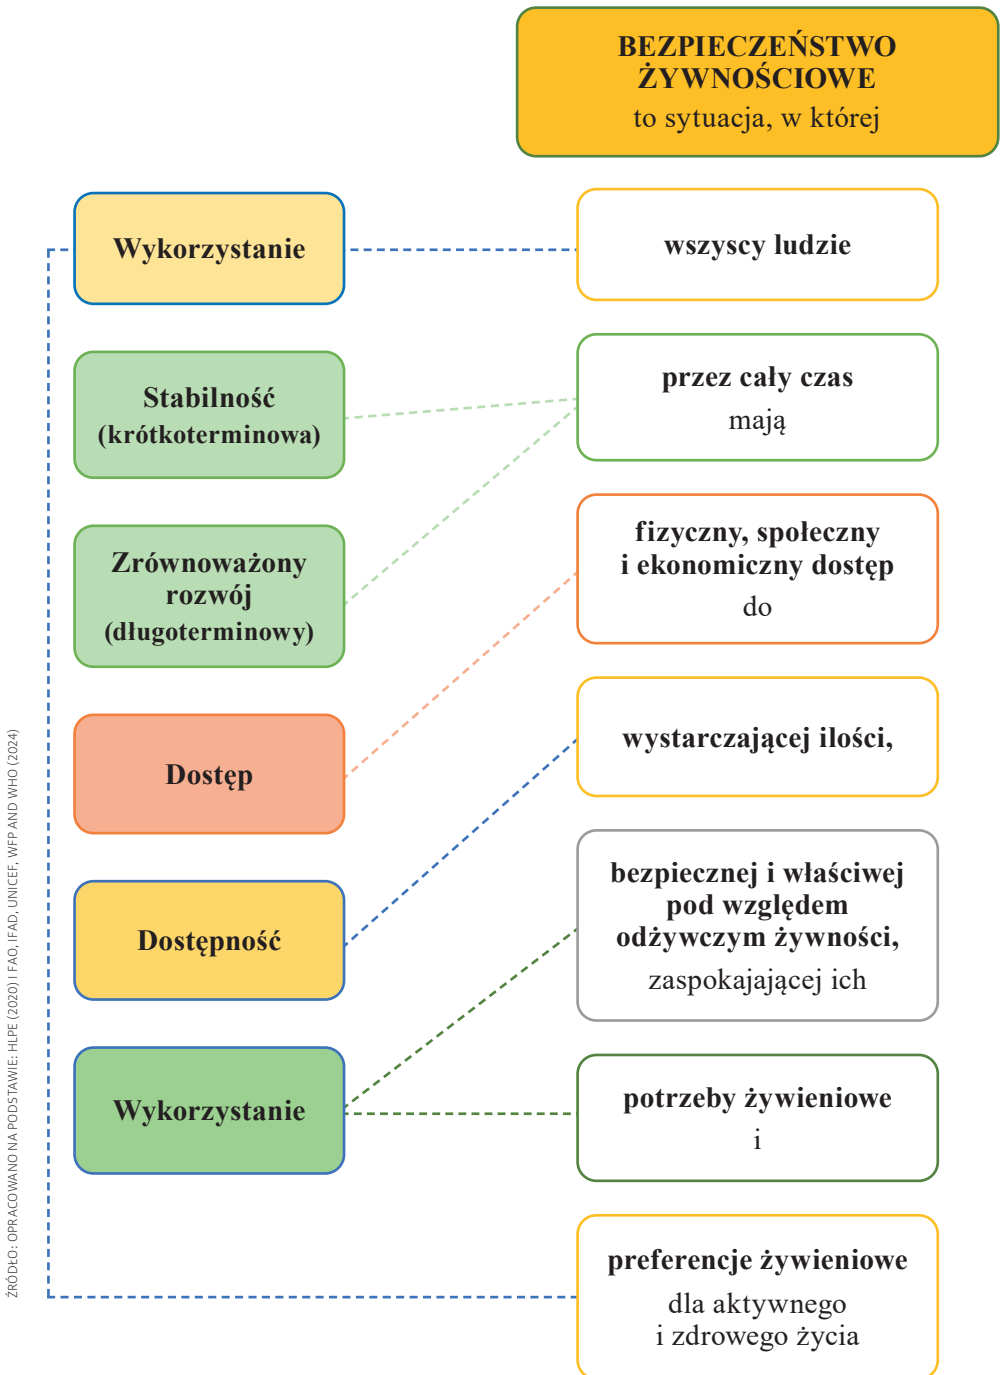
BEZPIECZEŃSTWO ŻYWNOŚCIOWE
to sytuacja, w której

Wykorzystanie

wszyscy ludzie

Stabilność (krótkoterminowa)

przez cały czas
mają

Zrównoważony rozwój (długoterminowy)

fizyczny, społeczny i ekonomiczny dostęp
do

Dostęp

wystarczającej ilości,

Dostępność

bezpiecznej i właściwej pod względem odżywczym żywności,
zaspokajającej ich

Wykorzystanie

potrzeby żywieniowe
i

preferencje żywieniowe
dla aktywnego i zdrowego życia

ŹRÓDŁO: OPRACOWANO NA PODSTAWIE: HLPE (2020) I FAO, IFAD, UNICEF, WFP AND WHO (2024)